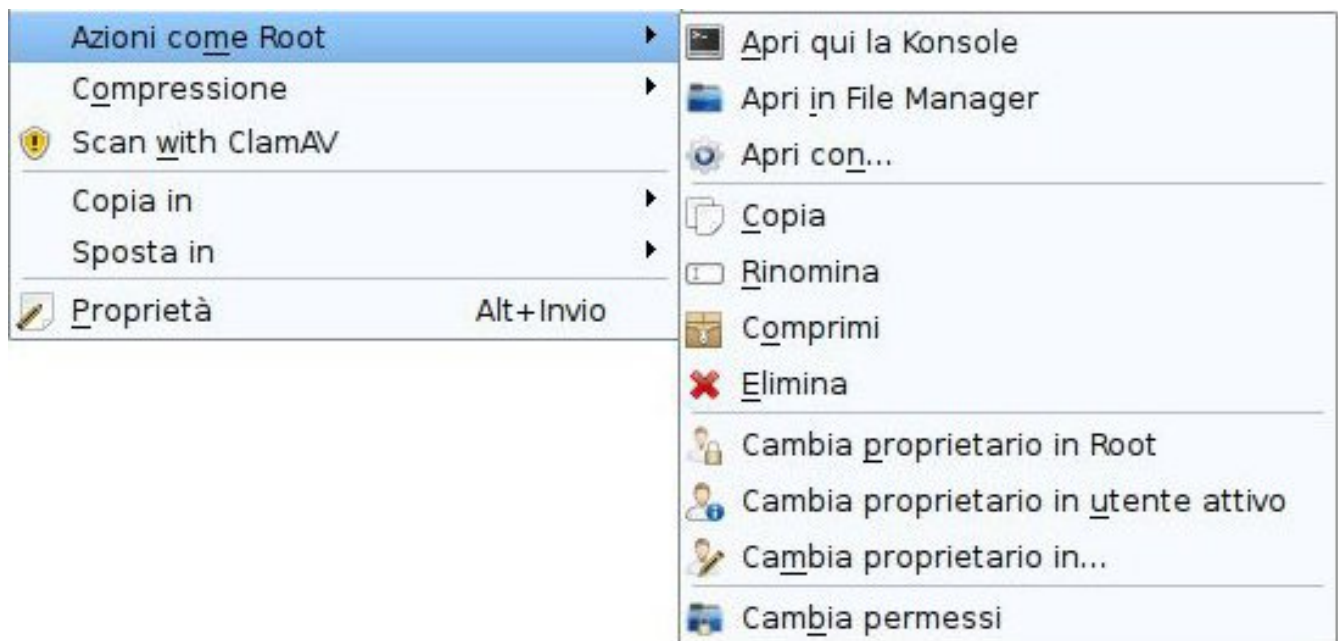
Azioni come Root
Compressione
Scan with ClamAV
Copia in
Sposta in
Proprietà Alt+Invio

Apri qui la Konsole
Apri in File Manager
Apri con...
Copia
Rinomina
Comprimi
Elimina
Cambia proprietario in Root
Cambia proprietario in utente attivo
Cambia proprietario in...
Cambia permessi